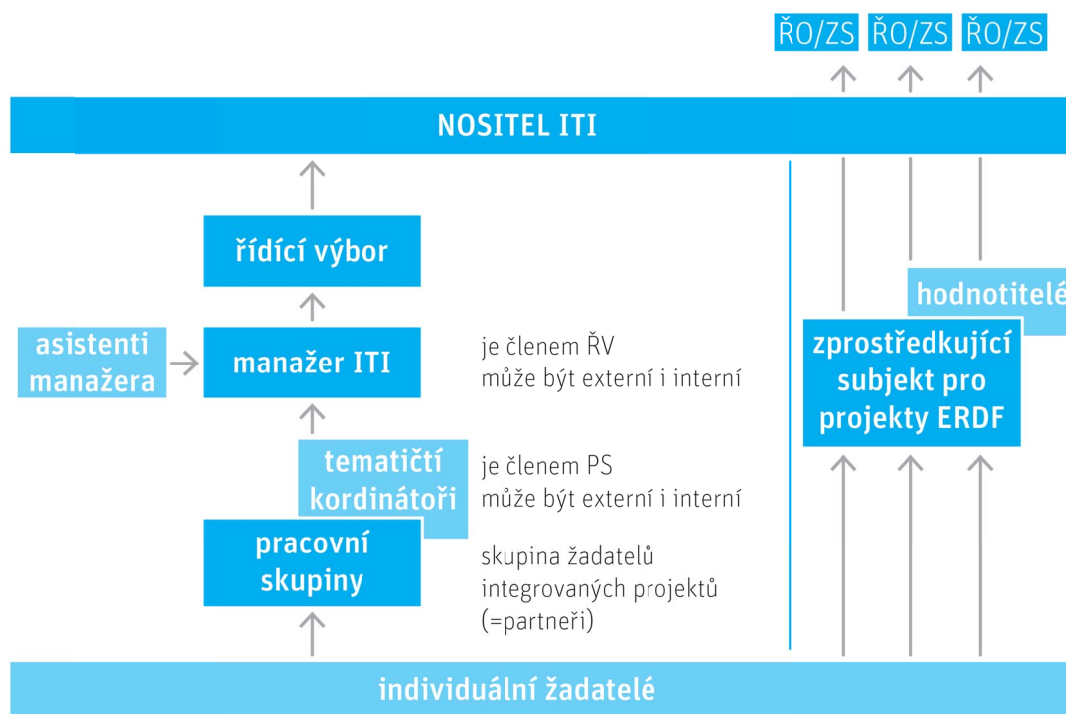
ŘO/ZS ŘO/ZS ŘO/ZS

NOSITEL ITI

řídící výbor

asistenti manažera

manažer ITI

je členem ŘV
může být externí i interní

tematičtí kordinátoři

je členem PS
může být externí i interní

pracovní skupiny

skupina žadatelů integrovaných projektů (=partneři)

hodnotitelé

zprostředkující subjekt pro projekty ERDF

individuální žadatelé